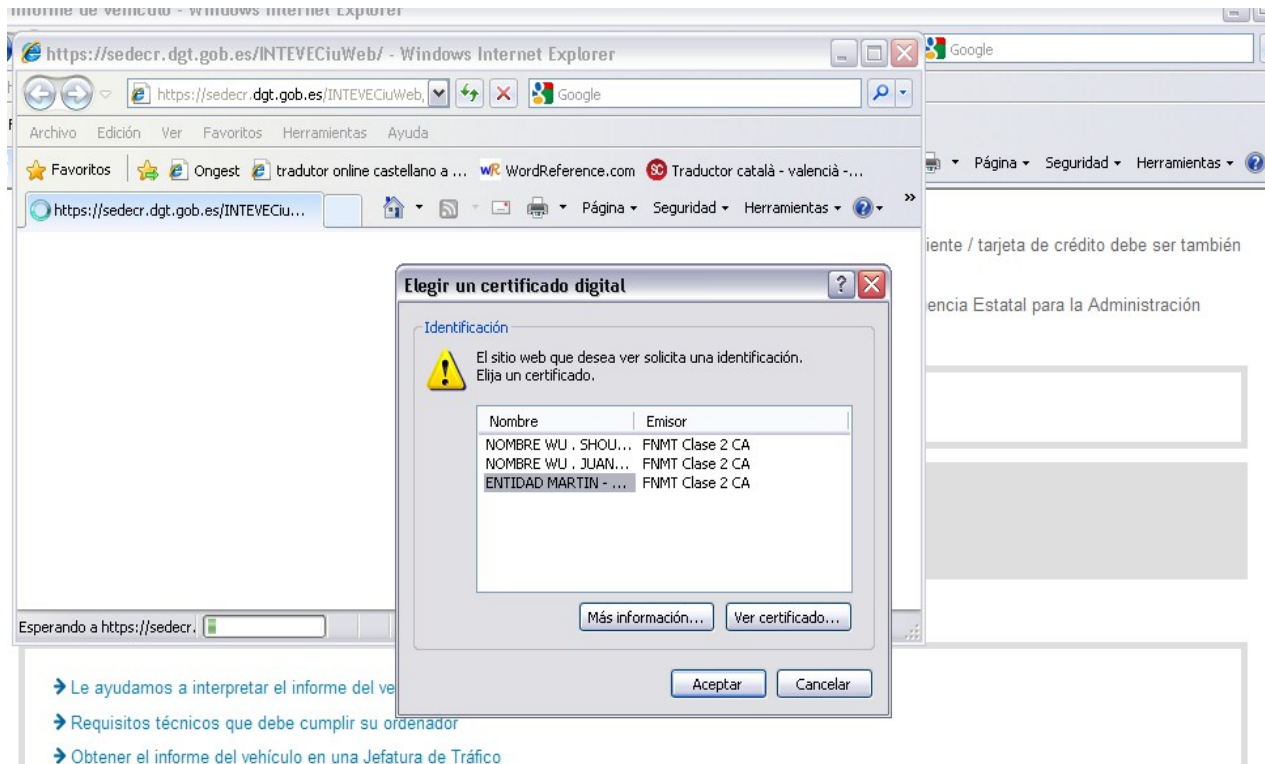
Informe de vehículo - Windows Internet Explorer

https://sedecr.dgt.gob.es/INTEVECiuWeb/ - Windows Internet Explorer

https://sedecr.dgt.gob.es/INTEVECiuWeb,

Google

Google

Archivo Edición Ver Favoritos Herramientas Ayuda

Favoritos Ongest tradutor online castellano a ... WordReference.com Traductor català - valencià -...

Página Seguridad Herramientas

https://sedecr.dgt.gob.es/INTEVECiu...

Página Seguridad Herramientas

iente / tarjeta de crédito debe ser también

encia Estatal para la Administración

Elegir un certificado digital

Identificación

El sitio web que desea ver solicita una identificación. Elija un certificado.

| Nombre | Emisor |
|---|---|
| NOMBRE WU . SHOU... | FNMT Clase 2 CA |
| NOMBRE WU . JUAN... | FNMT Clase 2 CA |
| ENTIDAD MARTIN - ... | FNMT Clase 2 CA |

Más información... Ver certificado...

Aceptar Cancelar

Esperando a https://sedecr.

Le ayudamos a interpretar el informe del ve

Requisitos técnicos que debe cumplir su ordenador

Obtener el informe del vehículo en una Jefatura de Tráfico